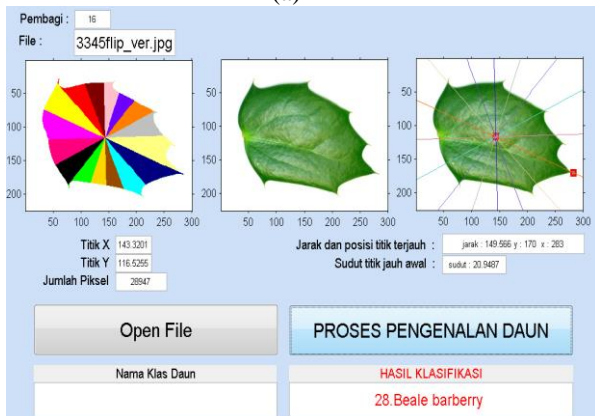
(a)

Pembagi : 16

File : 3345flip_ver.jpg

50
100
150
200
50 100 150 200 250 300

50
100
150
200
50 100 150 200 250 300

50
100
150
200
50 100 150 200 250 300

Titik X 143.3201
Titik Y 116.5255
Jumlah Piksel 28947

Jarak dan posisi titik terjauh : jarak : 149.566 y : 170 x : 283
Sudut titik jauh awal : sudut : 20.9487

Open File

PROSES PENGENALAN DAUN

Nama Klas Daun

HASIL KLASIFIKASI

28.Beale barberry